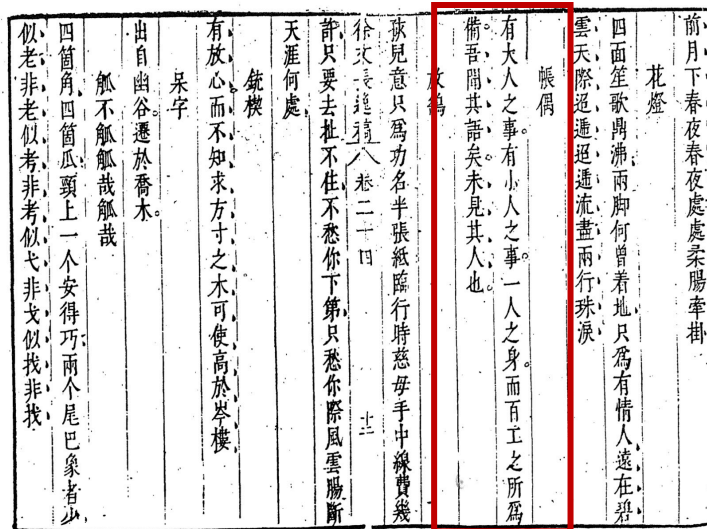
前月下春夜春夜處處柔腸牽掛

花燈

四面笙歌鬧沸雨脚何曾着地只爲有情人遠在碧雲天際迢遞迢遞流盡兩行珠淚

帳偶

有大人之事有小人之事一人之身而百工之所爲備吾聞其語矣未見其人也

放鴿

孩兒意只爲功名半張紙臨行時慈母手中線費幾

徐文長逸稿　卷二十四　十二

許只要去杜不住不愁你下第只愁你際風雲腸斷天涯何處

銃楔

有放心而不知求方寸之木可使高於岑樓

呆字

出自幽谷遷於喬木

觚不觚觚哉觚哉

四箇角四箇瓜頸上一个安得巧兩个尾巴象者少似老非老似考非考似弋非戈似找非找